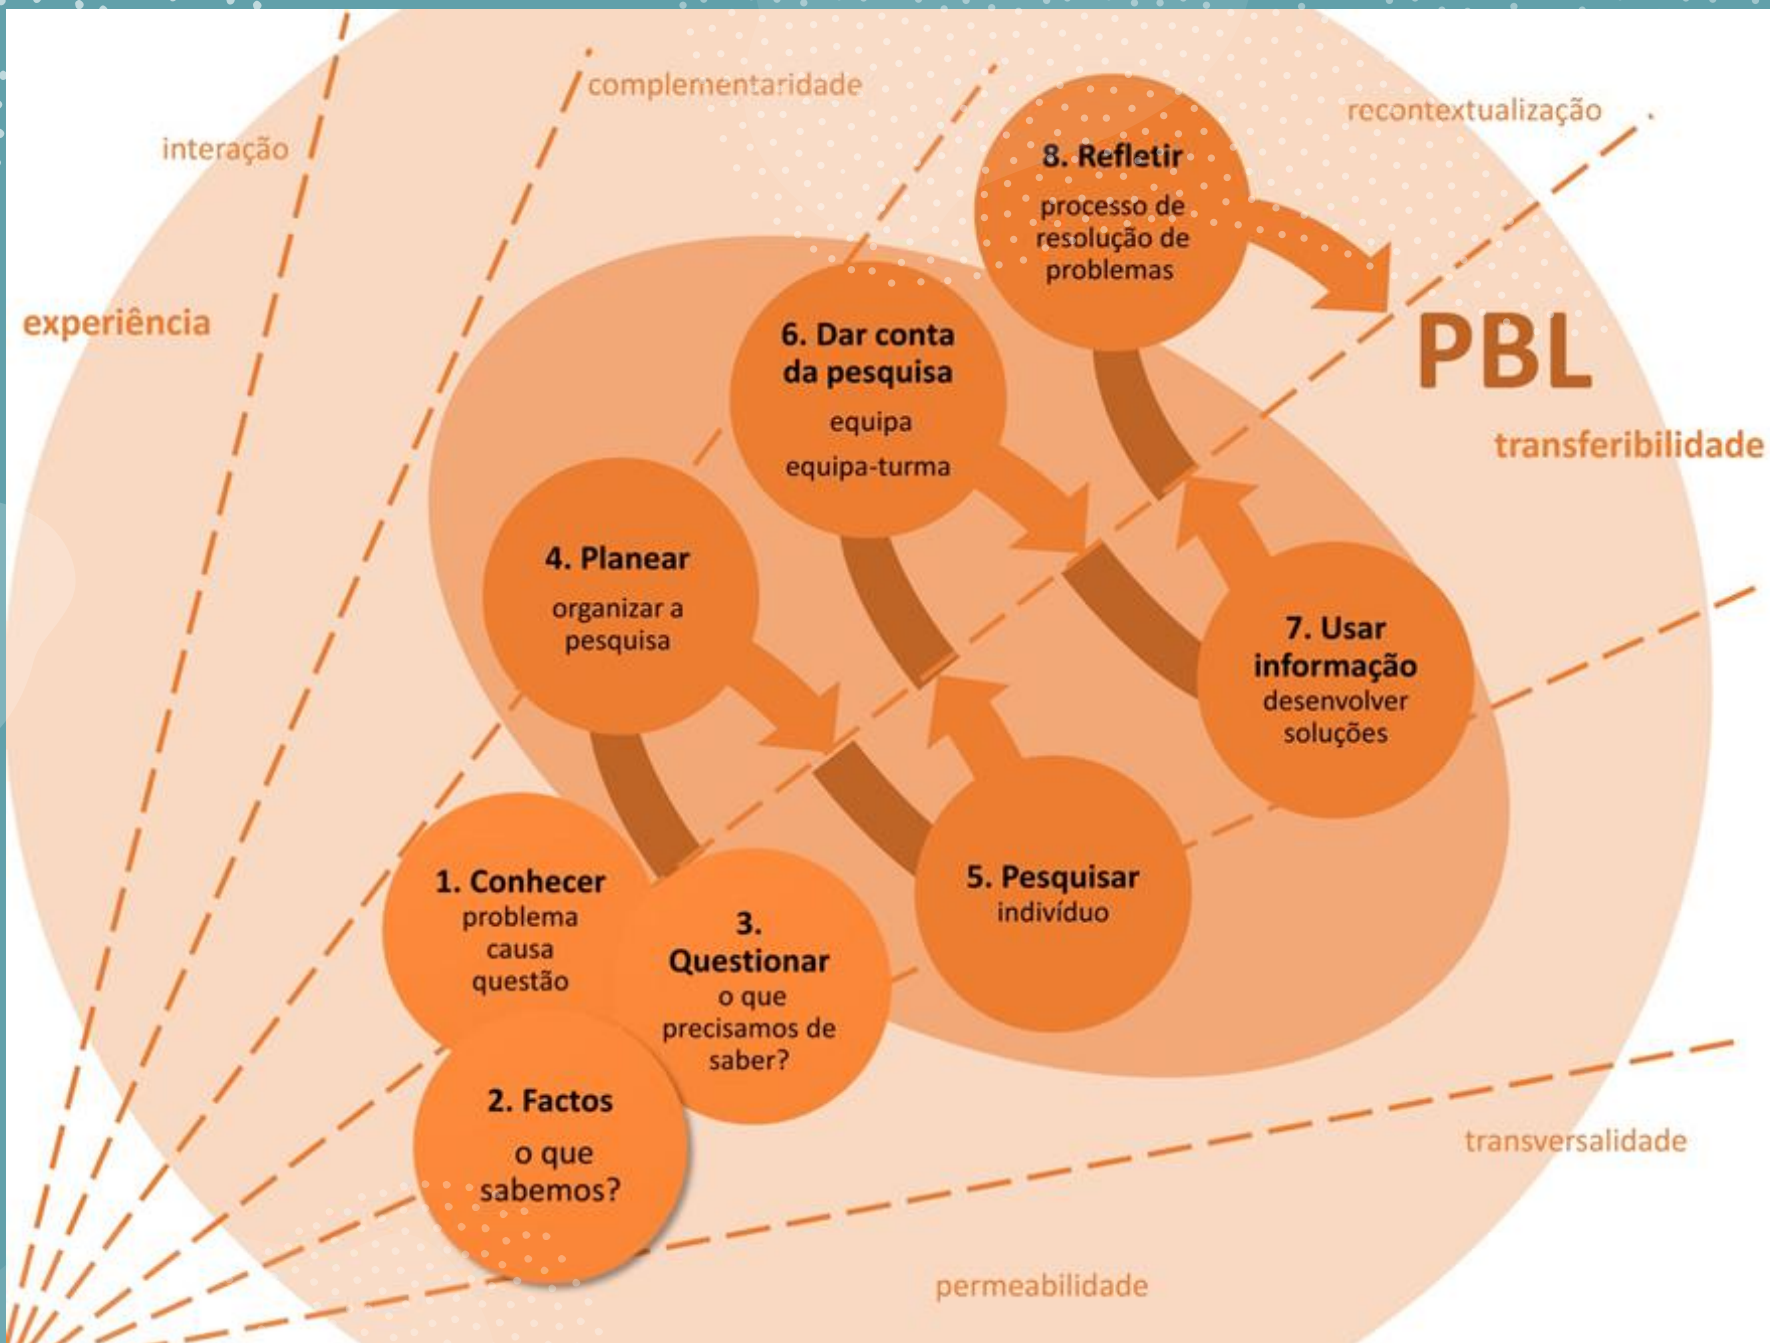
complementaridade

interação

recontextualização

experiência

8. Refletir
processo de resolução de problemas

PBL

6. Dar conta da pesquisa
equipa
equipa-turma

transferibilidade

4. Planear
organizar a pesquisa

7. Usar informação
desenvolver soluções

1. Conhecer
problema
causa
questão

3. Questionar
o que precisamos de saber?

5. Pesquisar
indivíduo

2. Factos
o que sabemos?

transversalidade

permeabilidade